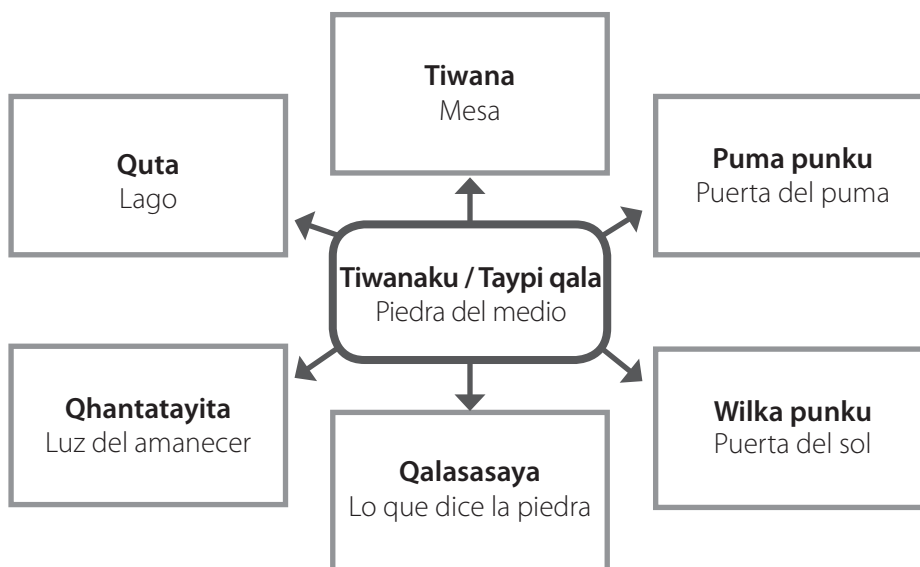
**Tiwana**
Mesa

**Quta**
Lago

**Puma punku**
Puerta del puma

**Tiwanaku / Taypi qala**
Piedra del medio

**Qhantatayita**
Luz del amanecer

**Wilka punku**
Puerta del sol

**Qalasasaya**
Lo que dice la piedra